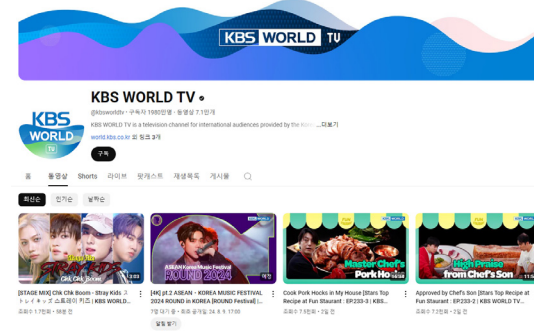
KBS WORLD TV

KBS WORLD TV

KBS WORLD TV

@kbsworldtv · 구독자 1980만명 · 동영상 7.1만개

KBS WORLD TV is a television channel for international audiences provided by the Korea ...더보기

world.kbs.co.kr 외 링크 3개

구독

홈 동영상 Shorts 라이브 팟캐스트 재생목록 게시물

최신순 인기순 날짜순

Stray Kids

Chk Chk Boom

13:03

[STAGE MIX] Chk Chk Boom - Stray Kids ストレイキッズ 스트레이 키즈 | KBS WORLD...

조회수 1.7천회 · 58분 전

ASEAN-Korea Music Festival ROUND 2024

예정

[4K] pt.2 ASEAN - KOREA MUSIC FESTIVAL 2024 ROUND in KOREA [ROUND Festival] |...

7명 대기 중 · 최초 공개일: 24. 8. 9. 17:00

알림 받기

Master Chef's Pork Ho

Cook Pork Hocks in My House [Stars Top Recipe at Fun Staurant : EP.233-3 | KBS...

조회수 7.5천회 · 2일 전

High Praise from Chef's Son

Approved by Chef's Son [Stars Top Recipe at Fun Staurant : EP.233-2 | KBS WORLD TV...

조회수 7.2천회 · 2일 전